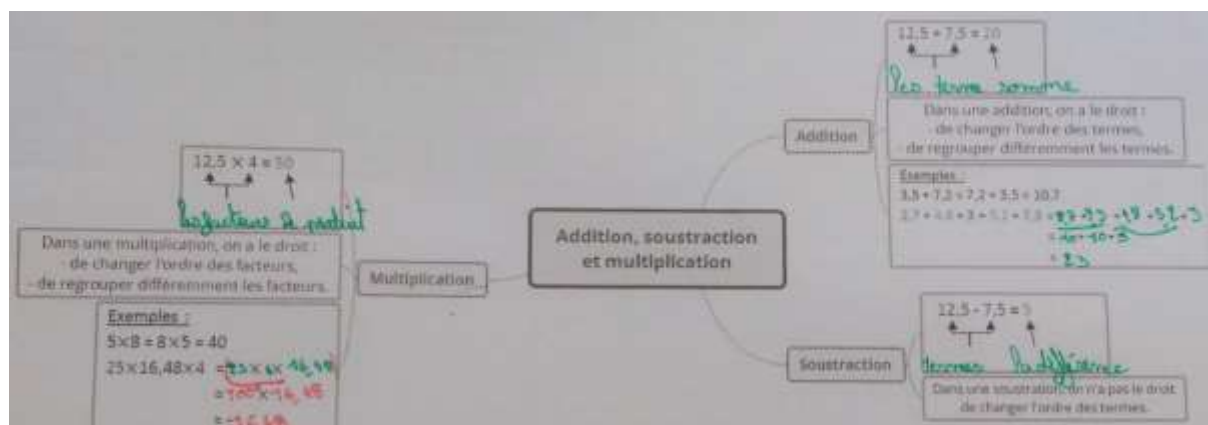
Addition, soustraction et multiplication

$12,5 \times 4 = 50$

les facteurs le produit

Dans une multiplication, on a le droit :
- de changer l'ordre des facteurs,
- de regrouper différemment les facteurs.

Multiplication

Exemples :
$5 \times 8 = 8 \times 5 = 40$
$25 \times 16,48 \times 4$ = $25 \times 4 \times 16,48$
= $100 \times 16,48$
= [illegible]

$12,5 + 7,5 = 20$

les termes somme

Dans une addition, on a le droit :
- de changer l'ordre des termes,
- de regrouper différemment les termes.

Addition

Exemples :
$3,5 + 7,2 = 7,2 + 3,5 = 10,7$
$2,7 + 4,8 + 3 + 5,2 + 7,3$ = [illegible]
= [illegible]
= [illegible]

$12,5 - 7,5 = 5$

termes la différence

Soustraction

Dans une soustraction, on n'a pas le droit de changer l'ordre des termes.